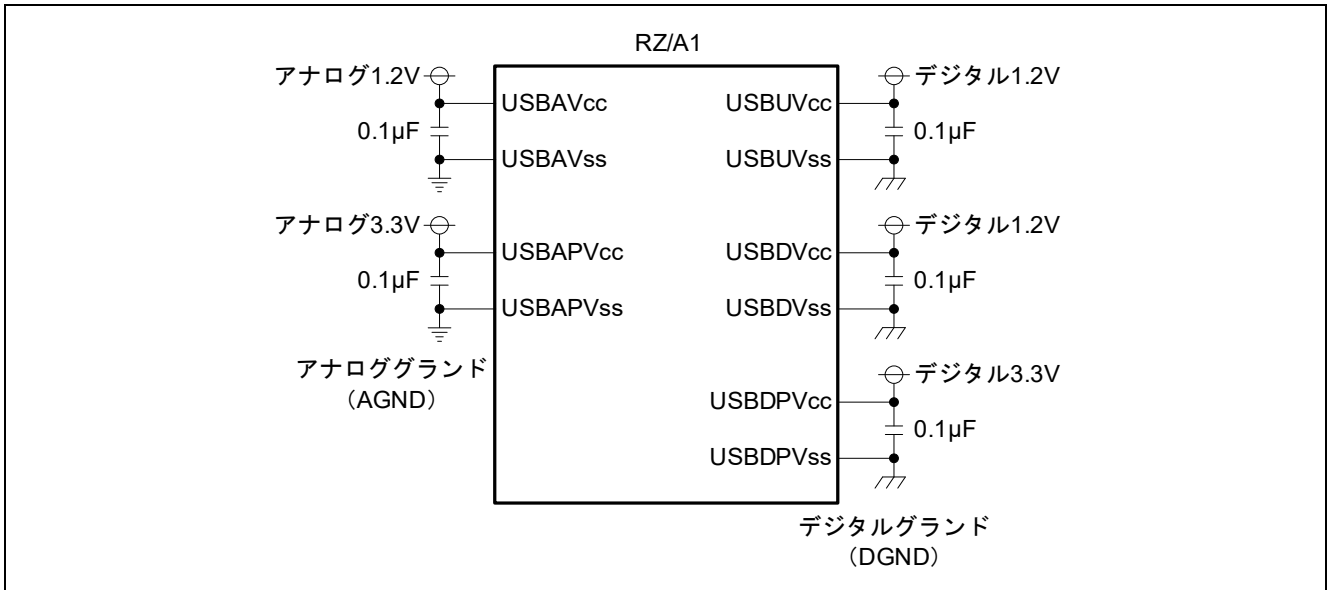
RZ/A1

アナログ1.2V
0.1μF
USBAVcc
USBAVss

アナログ3.3V
0.1μF
USBAPVcc
USBAPVss

アナロググランド
（AGND）

デジタル1.2V
USBUVcc
0.1μF
USBUVss

デジタル1.2V
USBDVcc
0.1μF
USBDVss

デジタル3.3V
USBDPVcc
0.1μF
USBDPVss

デジタルグランド
（DGND）